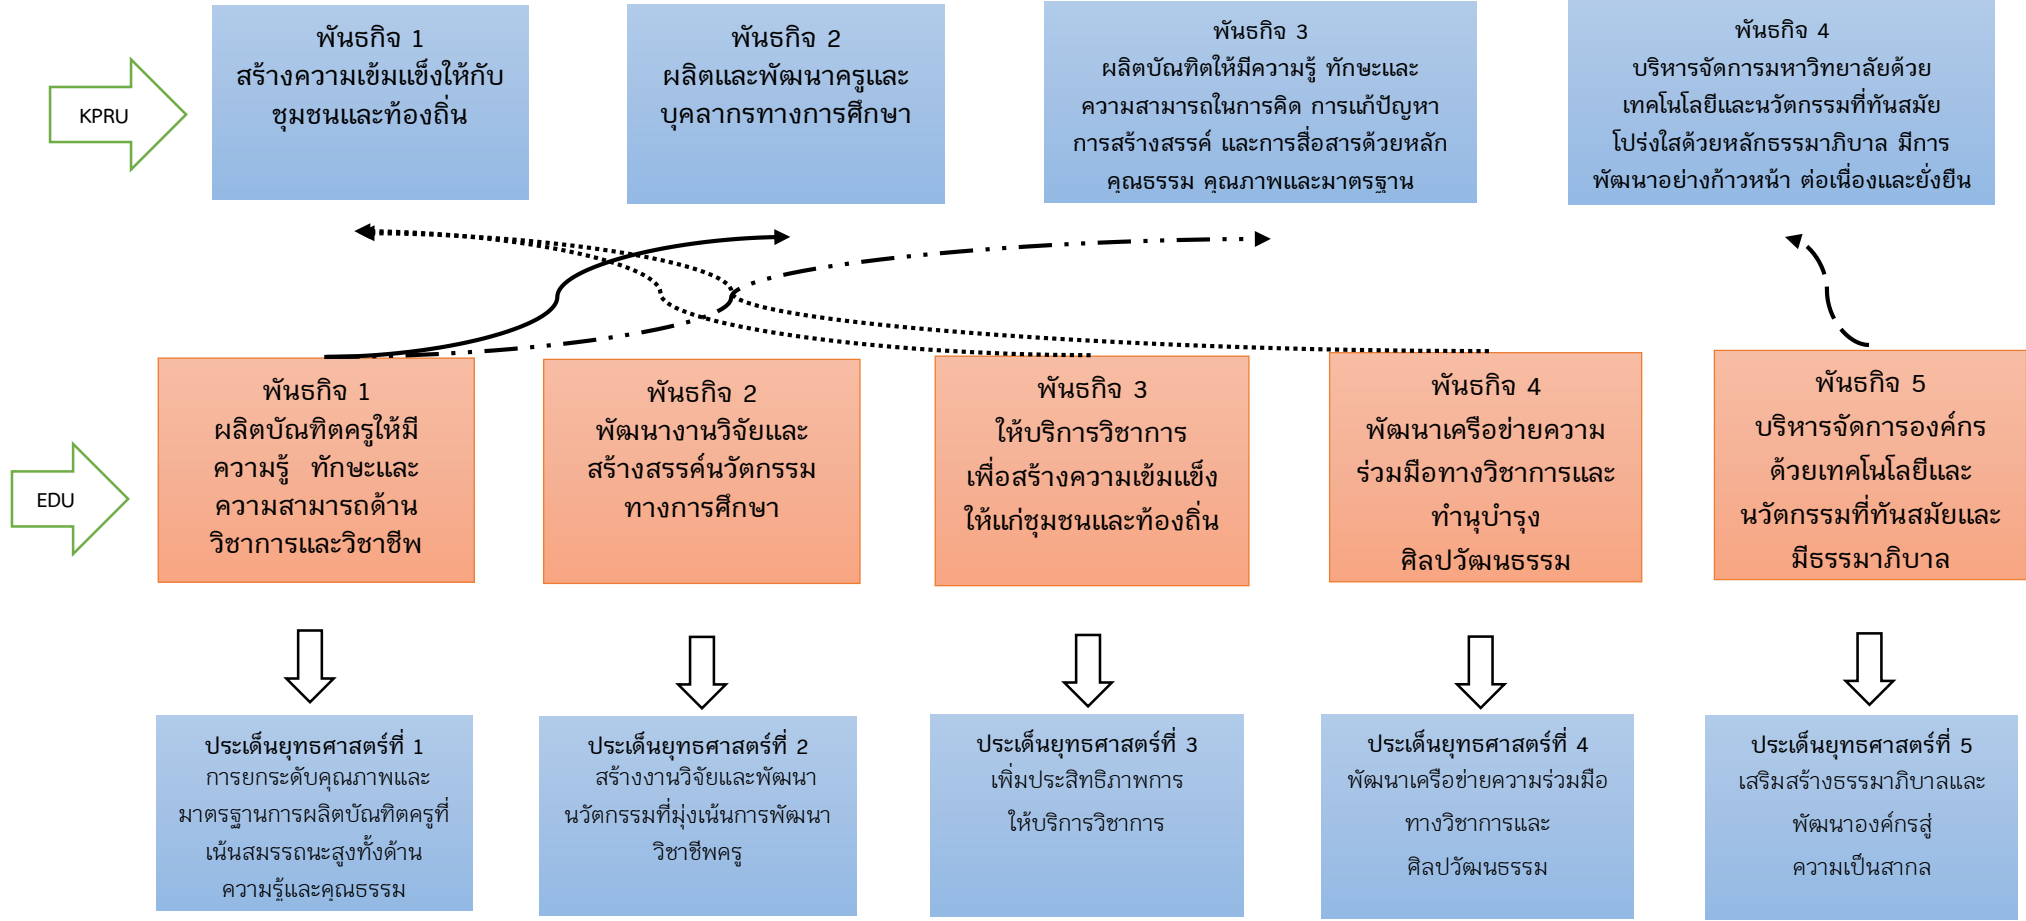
KPRU

พันธกิจ 1
สร้างความเข้มแข็งให้กับชุมชนและท้องถิ่น

พันธกิจ 2
ผลิตและพัฒนาครูและบุคลากรทางการศึกษา

พันธกิจ 3
ผลิตบัณฑิตให้มีความรู้ ทักษะและความสามารถในการคิด การแก้ปัญหา การสร้างสรรค์ และการสื่อสารด้วยหลักคุณธรรม คุณภาพและมาตรฐาน

พันธกิจ 4
บริหารจัดการมหาวิทยาลัยด้วยเทคโนโลยีและนวัตกรรมที่ทันสมัย โปร่งใสด้วยหลักธรรมาภิบาล มีการพัฒนาอย่างก้าวหน้า ต่อเนื่องและยั่งยืน

EDU

พันธกิจ 1
ผลิตบัณฑิตครูให้มีความรู้ ทักษะและความสามารถด้านวิชาการและวิชาชีพ

พันธกิจ 2
พัฒนางานวิจัยและสร้างสรรค์นวัตกรรมทางการศึกษา

พันธกิจ 3
ให้บริการวิชาการเพื่อสร้างความเข้มแข็งให้แก่ชุมชนและท้องถิ่น

พันธกิจ 4
พัฒนาเครือข่ายความร่วมมือทางวิชาการและทำนุบำรุงศิลปวัฒนธรรม

พันธกิจ 5
บริหารจัดการองค์กรด้วยเทคโนโลยีและนวัตกรรมที่ทันสมัยและมีธรรมาภิบาล

ประเด็นยุทธศาสตร์ที่ 1
การยกระดับคุณภาพและมาตรฐานการผลิตบัณฑิตครูที่เน้นสมรรถนะสูงทั้งด้านความรู้และคุณธรรม

ประเด็นยุทธศาสตร์ที่ 2
สร้างงานวิจัยและพัฒนานวัตกรรมที่มุ่งเน้นการพัฒนาวิชาชีพครู

ประเด็นยุทธศาสตร์ที่ 3
เพิ่มประสิทธิภาพการให้บริการวิชาการ

ประเด็นยุทธศาสตร์ที่ 4
พัฒนาเครือข่ายความร่วมมือทางวิชาการและศิลปวัฒนธรรม

ประเด็นยุทธศาสตร์ที่ 5
เสริมสร้างธรรมาภิบาลและพัฒนาองค์กรสู่ความเป็นสากล